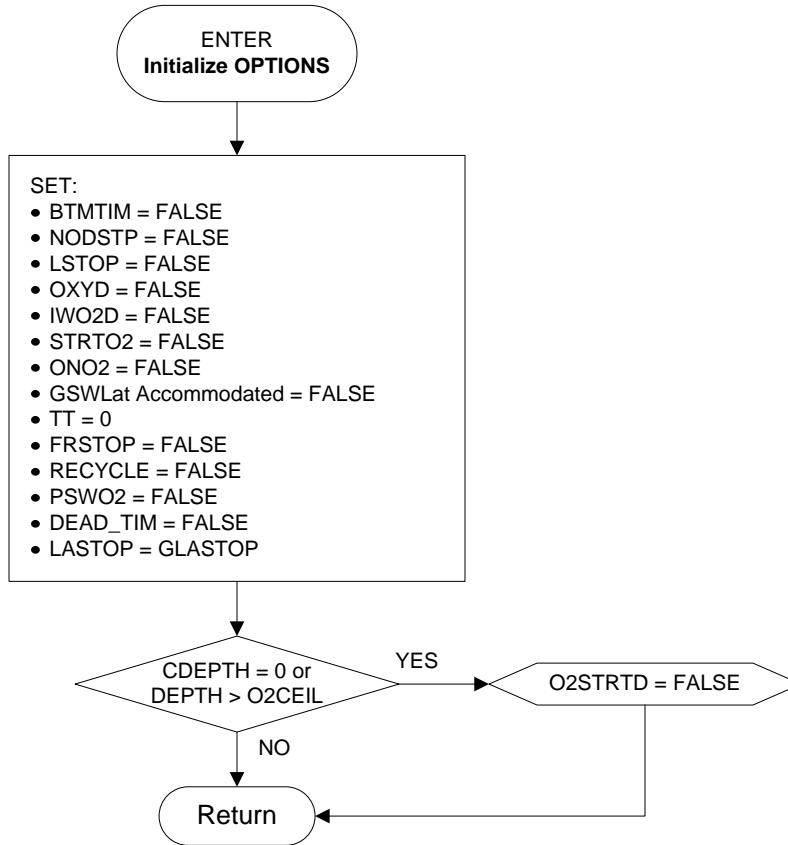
ENTER
Initialize OPTIONS

SET:
• BTMTIM = FALSE
• NODSTP = FALSE
• LSTOP = FALSE
• OXYD = FALSE
• IWO2D = FALSE
• STRTO2 = FALSE
• ONO2 = FALSE
• GSWLat Accommodated = FALSE
• TT = 0
• FRSTOP = FALSE
• RECYCLE = FALSE
• PSWO2 = FALSE
• DEAD_TIM = FALSE
• LASTOP = GLASTOP

CDEPTH = 0 or DEPTH > O2CEIL

YES

O2STRTD = FALSE

NO

Return